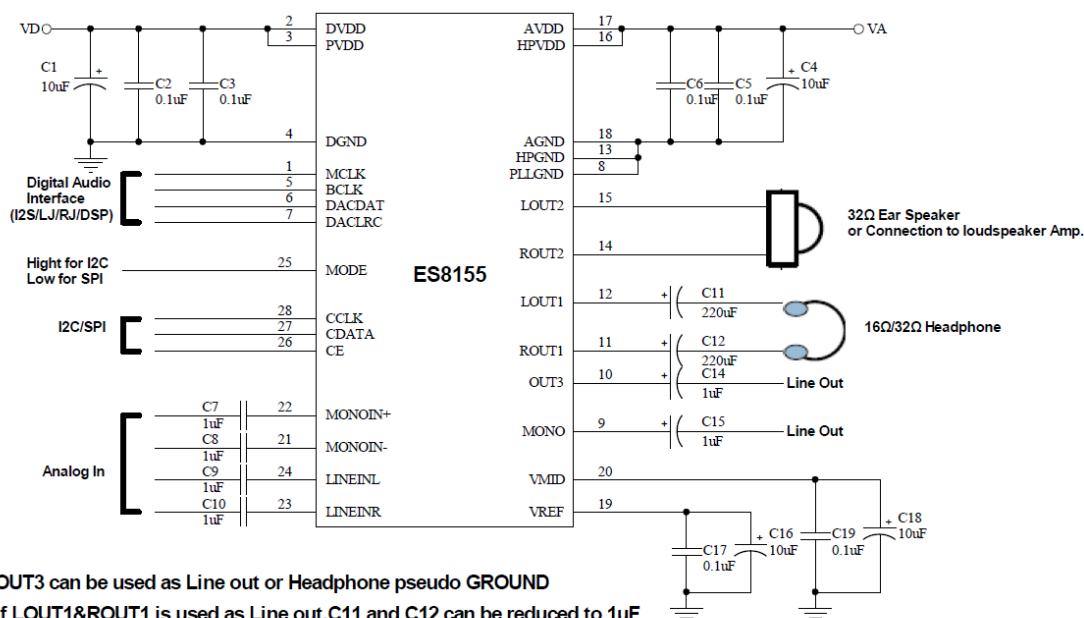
VD
C1
10uF
+
C2
0.1uF
C3
0.1uF
2
3
4
DVDD
PVDD
DGND
Digital Audio Interface (I2S/LJ/RJ/DSP)
1
5
6
7
MCLK
BCLK
DACDAT
DACLRC
Hight for I2C Low for SPI
25
MODE
ES8155
I2C/SPI
28
27
26
CCLK
CDATA
CE
Analog In
C7
1uF
22
MONOIN+
C8
1uF
21
MONOIN-
C9
1uF
24
LINEINL
C10
1uF
23
LINEINR
AVDD
HPVDD
17
16
VA
C6
0.1uF
C5
0.1uF
+
C4
10uF
AGND
HPGND
PLLGND
18
13
8
LOUT2
15
ROUT2
14
32Ω Ear Speaker or Connection to loudspeaker Amp.
LOUT1
12
+
C11
220uF
16Ω/32Ω Headphone
ROUT1
11
+
C12
220uF
OUT3
10
+
C14
1uF
Line Out
MONO
9
+
C15
1uF
Line Out
VMID
20
VREF
19
C17
0.1uF
+
C16
10uF
C19
0.1uF
+
C18
10uF
OUT3 can be used as Line out or Headphone pseudo GROUND
f LOUT1&ROUT1 is used as Line out,C11 and C12 can be reduced to 1uF